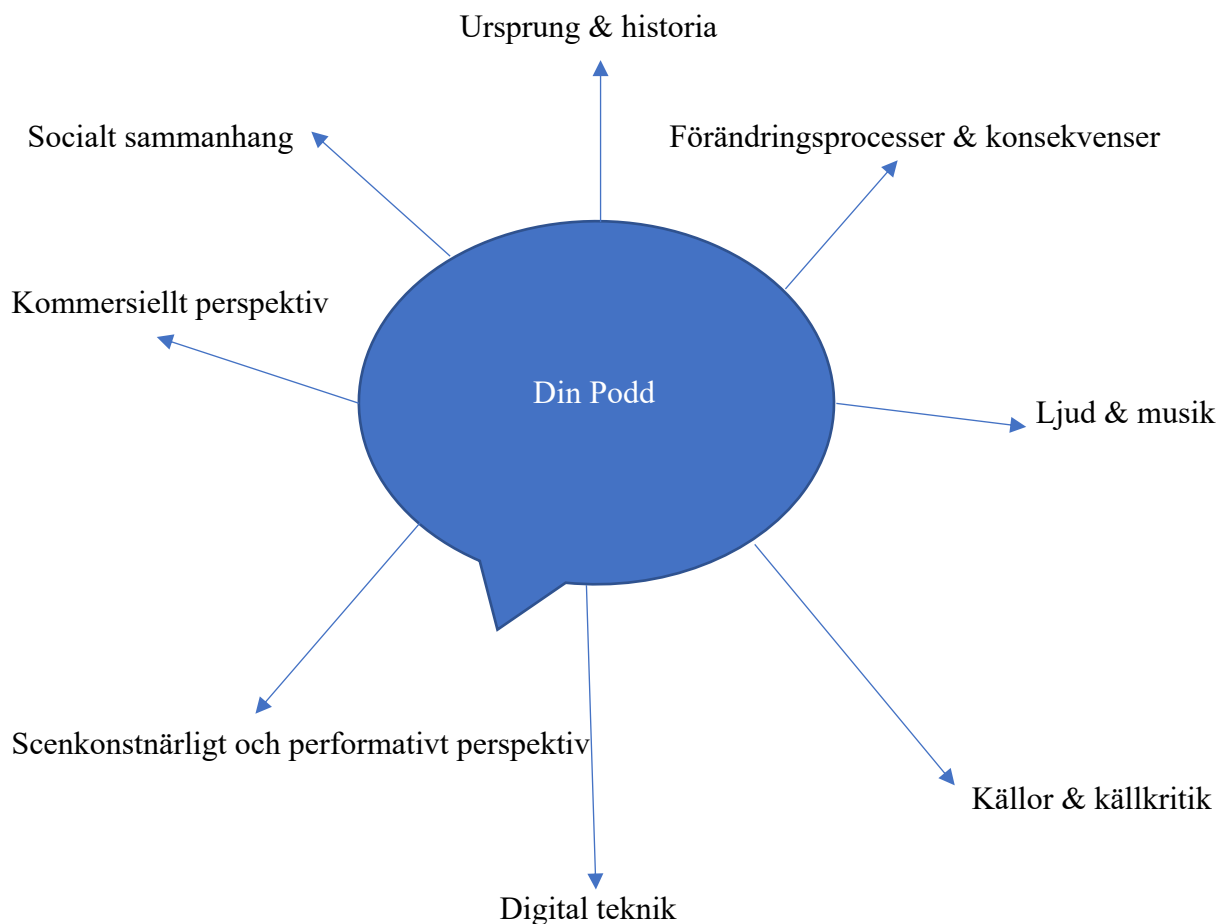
Ursprung & historia

Socialt sammanhang

Förändringsprocesser & konsekvenser

Kommersiellt perspektiv

Din Podd

Ljud & musik

Scenkonstnärligt och performativt perspektiv

Källor & källkritik

Digital teknik